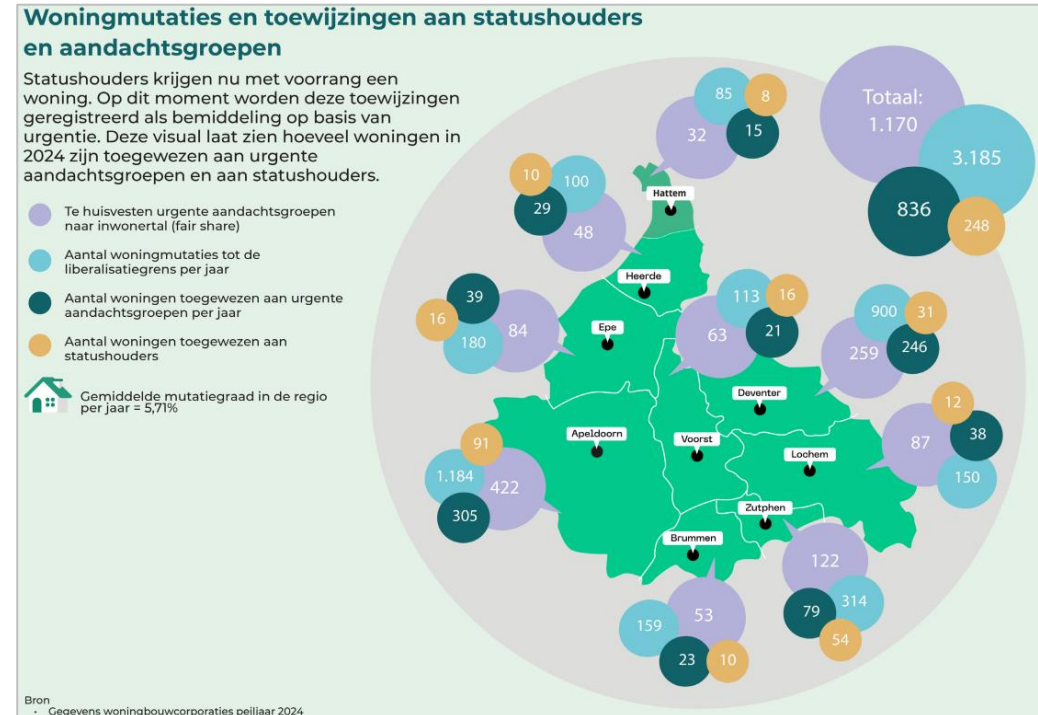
Woningmutaties en toewijzingen aan statushouders en aandachtsgroepen

Statushouders krijgen nu met voorrang een woning. Op dit moment worden deze toewijzingen geregistreerd als bemiddeling op basis van urgentie. Deze visual laat zien hoeveel woningen in 2024 zijn toegewezen aan urgente aandachtsgroepen en aan statushouders.

Te huisvesten urgente aandachtsgroepen naar inwonertal (fair share)

Aantal woningmutaties tot de liberalisatiegrens per jaar

Aantal woningen toegewezen aan urgente aandachtsgroepen per jaar

Aantal woningen toegewezen aan statushouders

Gemiddelde mutatiegraad in de regio per jaar = 5,71%

Totaal: 1.170
3.185
836
248

Hattem
85
8
32
15

10
100
29
48

Heerde

Epe
39
16
84
180

113
16
63
21

900
31
259
246

Deventer

Apeldoorn
91
1.184
422
305

Voorst

12
87
38
150

Lochem

Zutphen
122
314
79
54

Brummen
159
53
23
10

Bron
· Gegevens woningbouwcorporaties peiljaar 2024